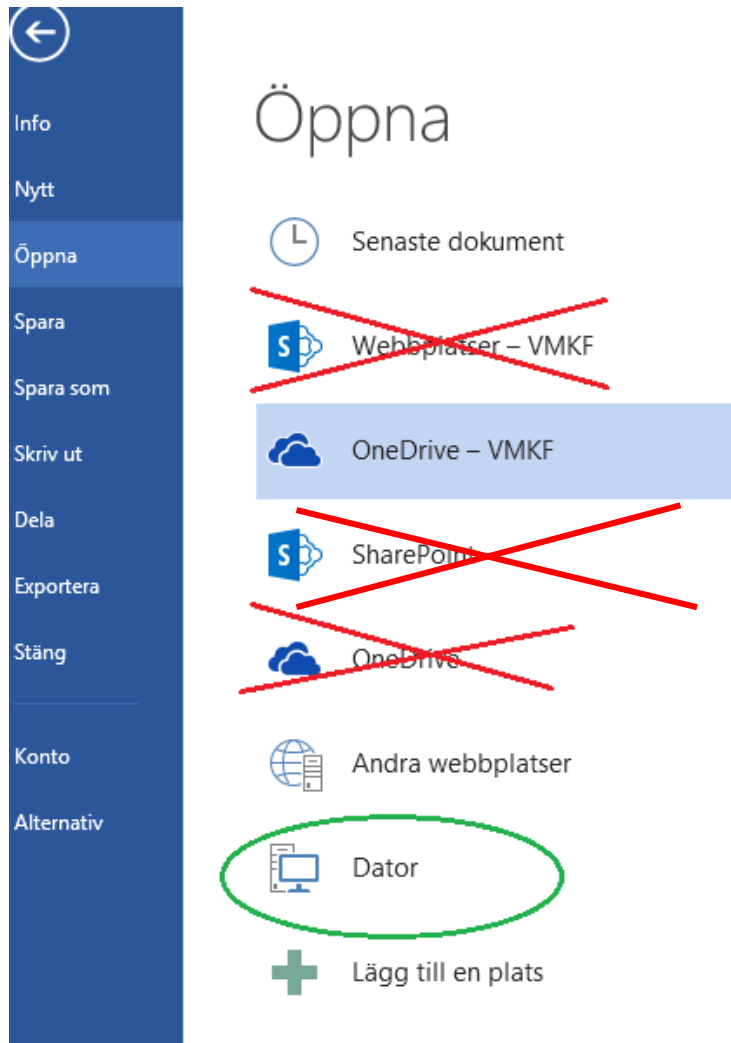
Info
Nytt
Öppna
Spara
Spara som
Skriv ut
Dela
Exportera
Stäng
Konto
Alternativ

Öppna

Senaste dokument
Webbplatser – VMKF
OneDrive – VMKF
SharePoint
OneDrive
Andra webbplatser
Dator
Lägg till en plats